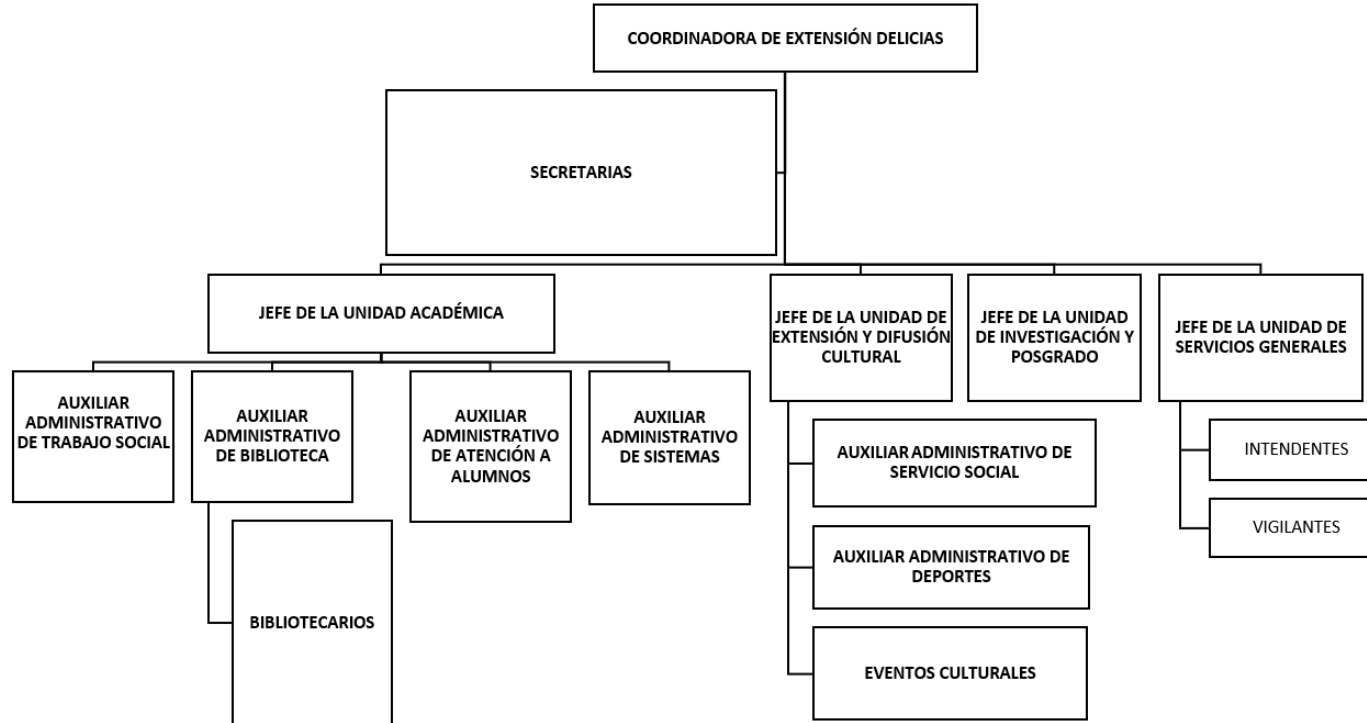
COORDINADORA DE EXTENSIÓN DELICIAS

SECRETARIAS

JEFE DE LA UNIDAD ACADÉMICA

JEFE DE LA UNIDAD DE EXTENSIÓN Y DIFUSIÓN CULTURAL

JEFE DE LA UNIDAD DE INVESTIGACIÓN Y POSGRADO

JEFE DE LA UNIDAD DE SERVICIOS GENERALES

AUXILIAR ADMINISTRATIVO DE TRABAJO SOCIAL

AUXILIAR ADMINISTRATIVO DE BIBLIOTECA

AUXILIAR ADMINISTRATIVO DE ATENCIÓN A ALUMNOS

AUXILIAR ADMINISTRATIVO DE SISTEMAS

BIBLIOTECARIOS

AUXILIAR ADMINISTRATIVO DE SERVICIO SOCIAL

AUXILIAR ADMINISTRATIVO DE DEPORTES

EVENTOS CULTURALES

INTENDENTES

VIGILANTES